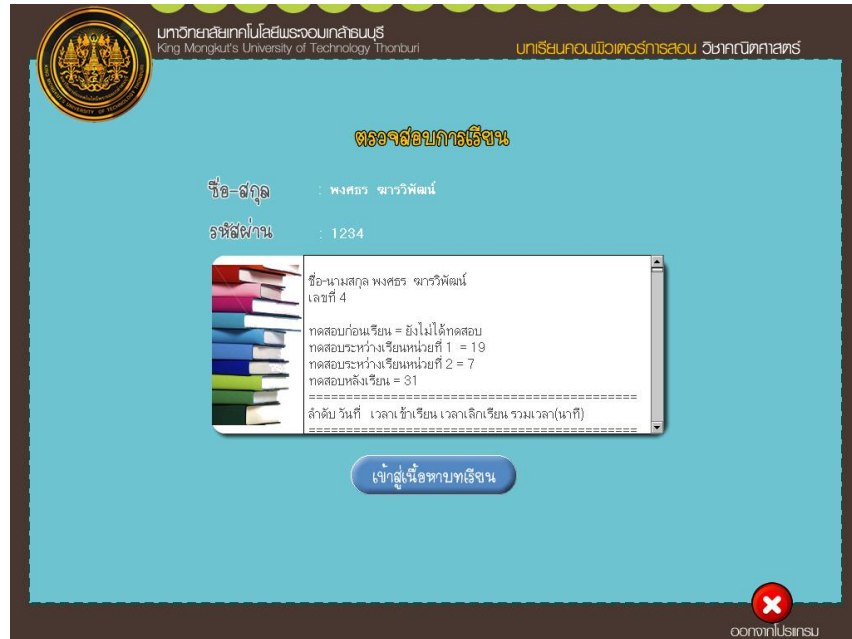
มหาวิทยาลัยเทคโนโลยีพระจอมเกล้าธนบุรี
King Mongkut's University of Technology Thonburi

บทเรียนคอมพิวเตอร์การสอน วิชาคณิตศาสตร์

ตรวจสอบการเรียน

ชื่อ-สกุล : พงศธร ฆารวิพัฒน์

รหัสผ่าน : 1234

ชื่อ-นามสกุล พงศธร ฆารวิพัฒน์
เลขที่ 4

ทดสอบก่อนเรียน = ยังไม่ได้ทดสอบ
ทดสอบระหว่างเรียนหน่วยที่ 1 = 19
ทดสอบระหว่างเรียนหน่วยที่ 2 = 7
ทดสอบหลังเรียน = 31
==========================================
ลำดับ วันที่ เวลาเข้าเรียน เวลาเลิกเรียน รวมเวลา(นาที)
==========================================

เข้าสู่เนื้อหาบทเรียน

ออกจากโปรแกรม